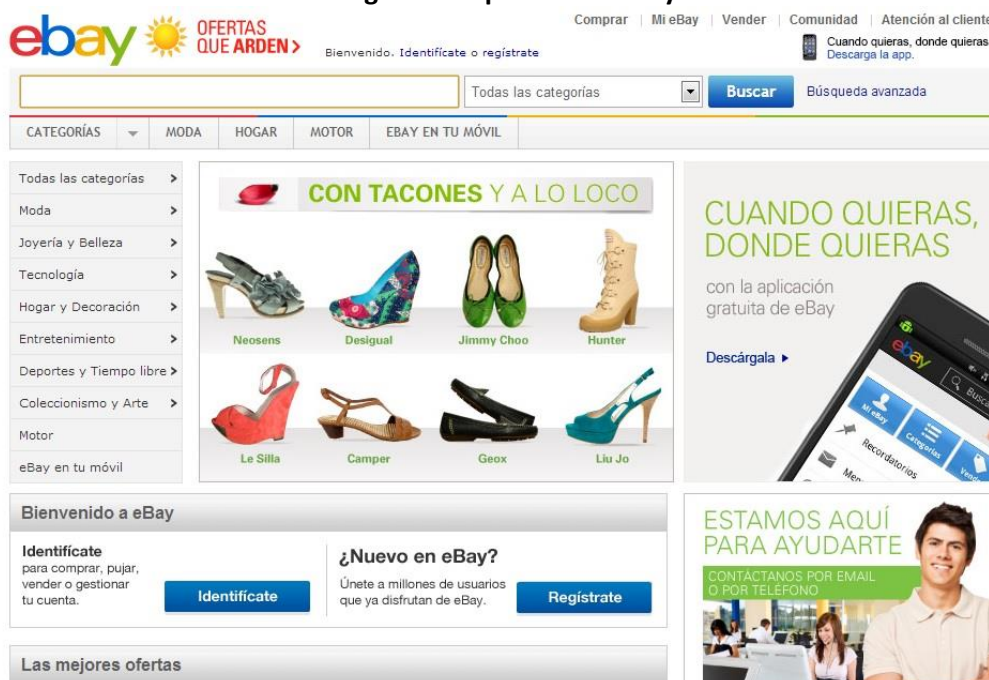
ebay OFERTAS QUE ARDEN >

Bienvenido. Identifícate o regístrate

Comprar | Mi eBay | Vender | Comunidad | Atención al cliente

Cuando quieras, donde quieras
Descarga la app.

Todas las categorías

Buscar

Búsqueda avanzada

CATEGORÍAS | MODA | HOGAR | MOTOR | EBAY EN TU MÓVIL

Todas las categorías >
Moda >
Joyería y Belleza >
Tecnología >
Hogar y Decoración >
Entretenimiento >
Deportes y Tiempo libre >
Coleccionismo y Arte >
Motor
eBay en tu móvil

CON TACONES Y A LO LOCO

Neosens
Desigual
Jimmy Choo
Hunter
Le Silla
Camper
Geox
Liu Jo

CUANDO QUIERAS, DONDE QUIERAS

con la aplicación gratuita de eBay

Descárgala ▸

ebay
Buscar
Mi eBay
Categorías
Vender
Recordatorios
Men

Bienvenido a eBay

Identifícate
para comprar, pujar, vender o gestionar tu cuenta.

Identifícate

¿Nuevo en eBay?
Únete a millones de usuarios que ya disfrutan de eBay.

Regístrate

ESTAMOS AQUÍ PARA AYUDARTE

CONTÁCTANOS POR EMAIL O POR TELÉFONO

Las mejores ofertas